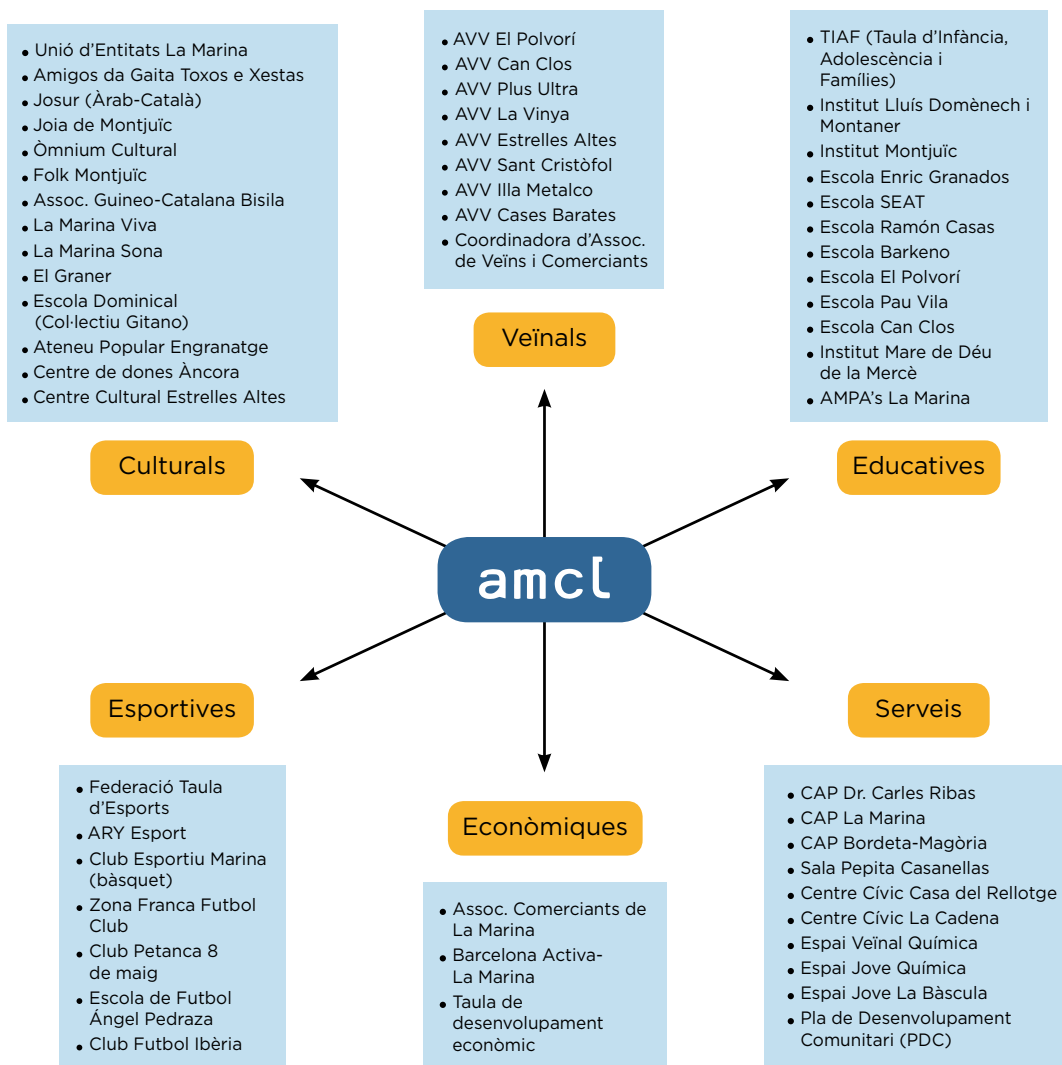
- Unió d'Entitats La Marina
- Amigos da Gaita Toxos e Xestas
- Josur (Àrab-Català)
- Joia de Montjuïc
- Òmnium Cultural
- Folk Montjuïc
- Assoc. Guineo-Catalana Bisila
- La Marina Viva
- La Marina Sona
- El Graner
- Escola Dominical (Col·lectiu Gitano)
- Ateneu Popular Engranatge
- Centre de dones Àncora
- Centre Cultural Estrelles Altes

Culturals

- AVV El Polvorí
- AVV Can Clos
- AVV Plus Ultra
- AVV La Vinya
- AVV Estrelles Altes
- AVV Sant Cristòfol
- AVV Illa Metalco
- AVV Cases Barates
- Coordinadora d'Assoc. de Veïns i Comerciants

Veïnals

- TIAF (Taula d'Infància, Adolescència i Famílies)
- Institut Lluís Domènech i Montaner
- Institut Montjuïc
- Escola Enric Granados
- Escola SEAT
- Escola Ramón Casas
- Escola Barkeno
- Escola El Polvorí
- Escola Pau Vila
- Escola Can Clos
- Institut Mare de Déu de la Mercè
- AMPA's La Marina

Educatives

amcl

Esportives

- Federació Taula d'Esports
- ARY Esport
- Club Esportiu Marina (bàsquet)
- Zona Franca Futbol Club
- Club Petanca 8 de maig
- Escola de Futbol Ángel Pedraza
- Club Futbol Ibèria

Econòmiques

- Assoc. Comerciants de La Marina
- Barcelona Activa-La Marina
- Taula de desenvolupament econòmic

Serveis

- CAP Dr. Carles Ribas
- CAP La Marina
- CAP Bordeta-Magòria
- Sala Pepita Casanellas
- Centre Cívic Casa del Rellotge
- Centre Cívic La Cadena
- Espai Veïnal Química
- Espai Jove Química
- Espai Jove La Bàscula
- Pla de Desenvolupament Comunitari (PDC)